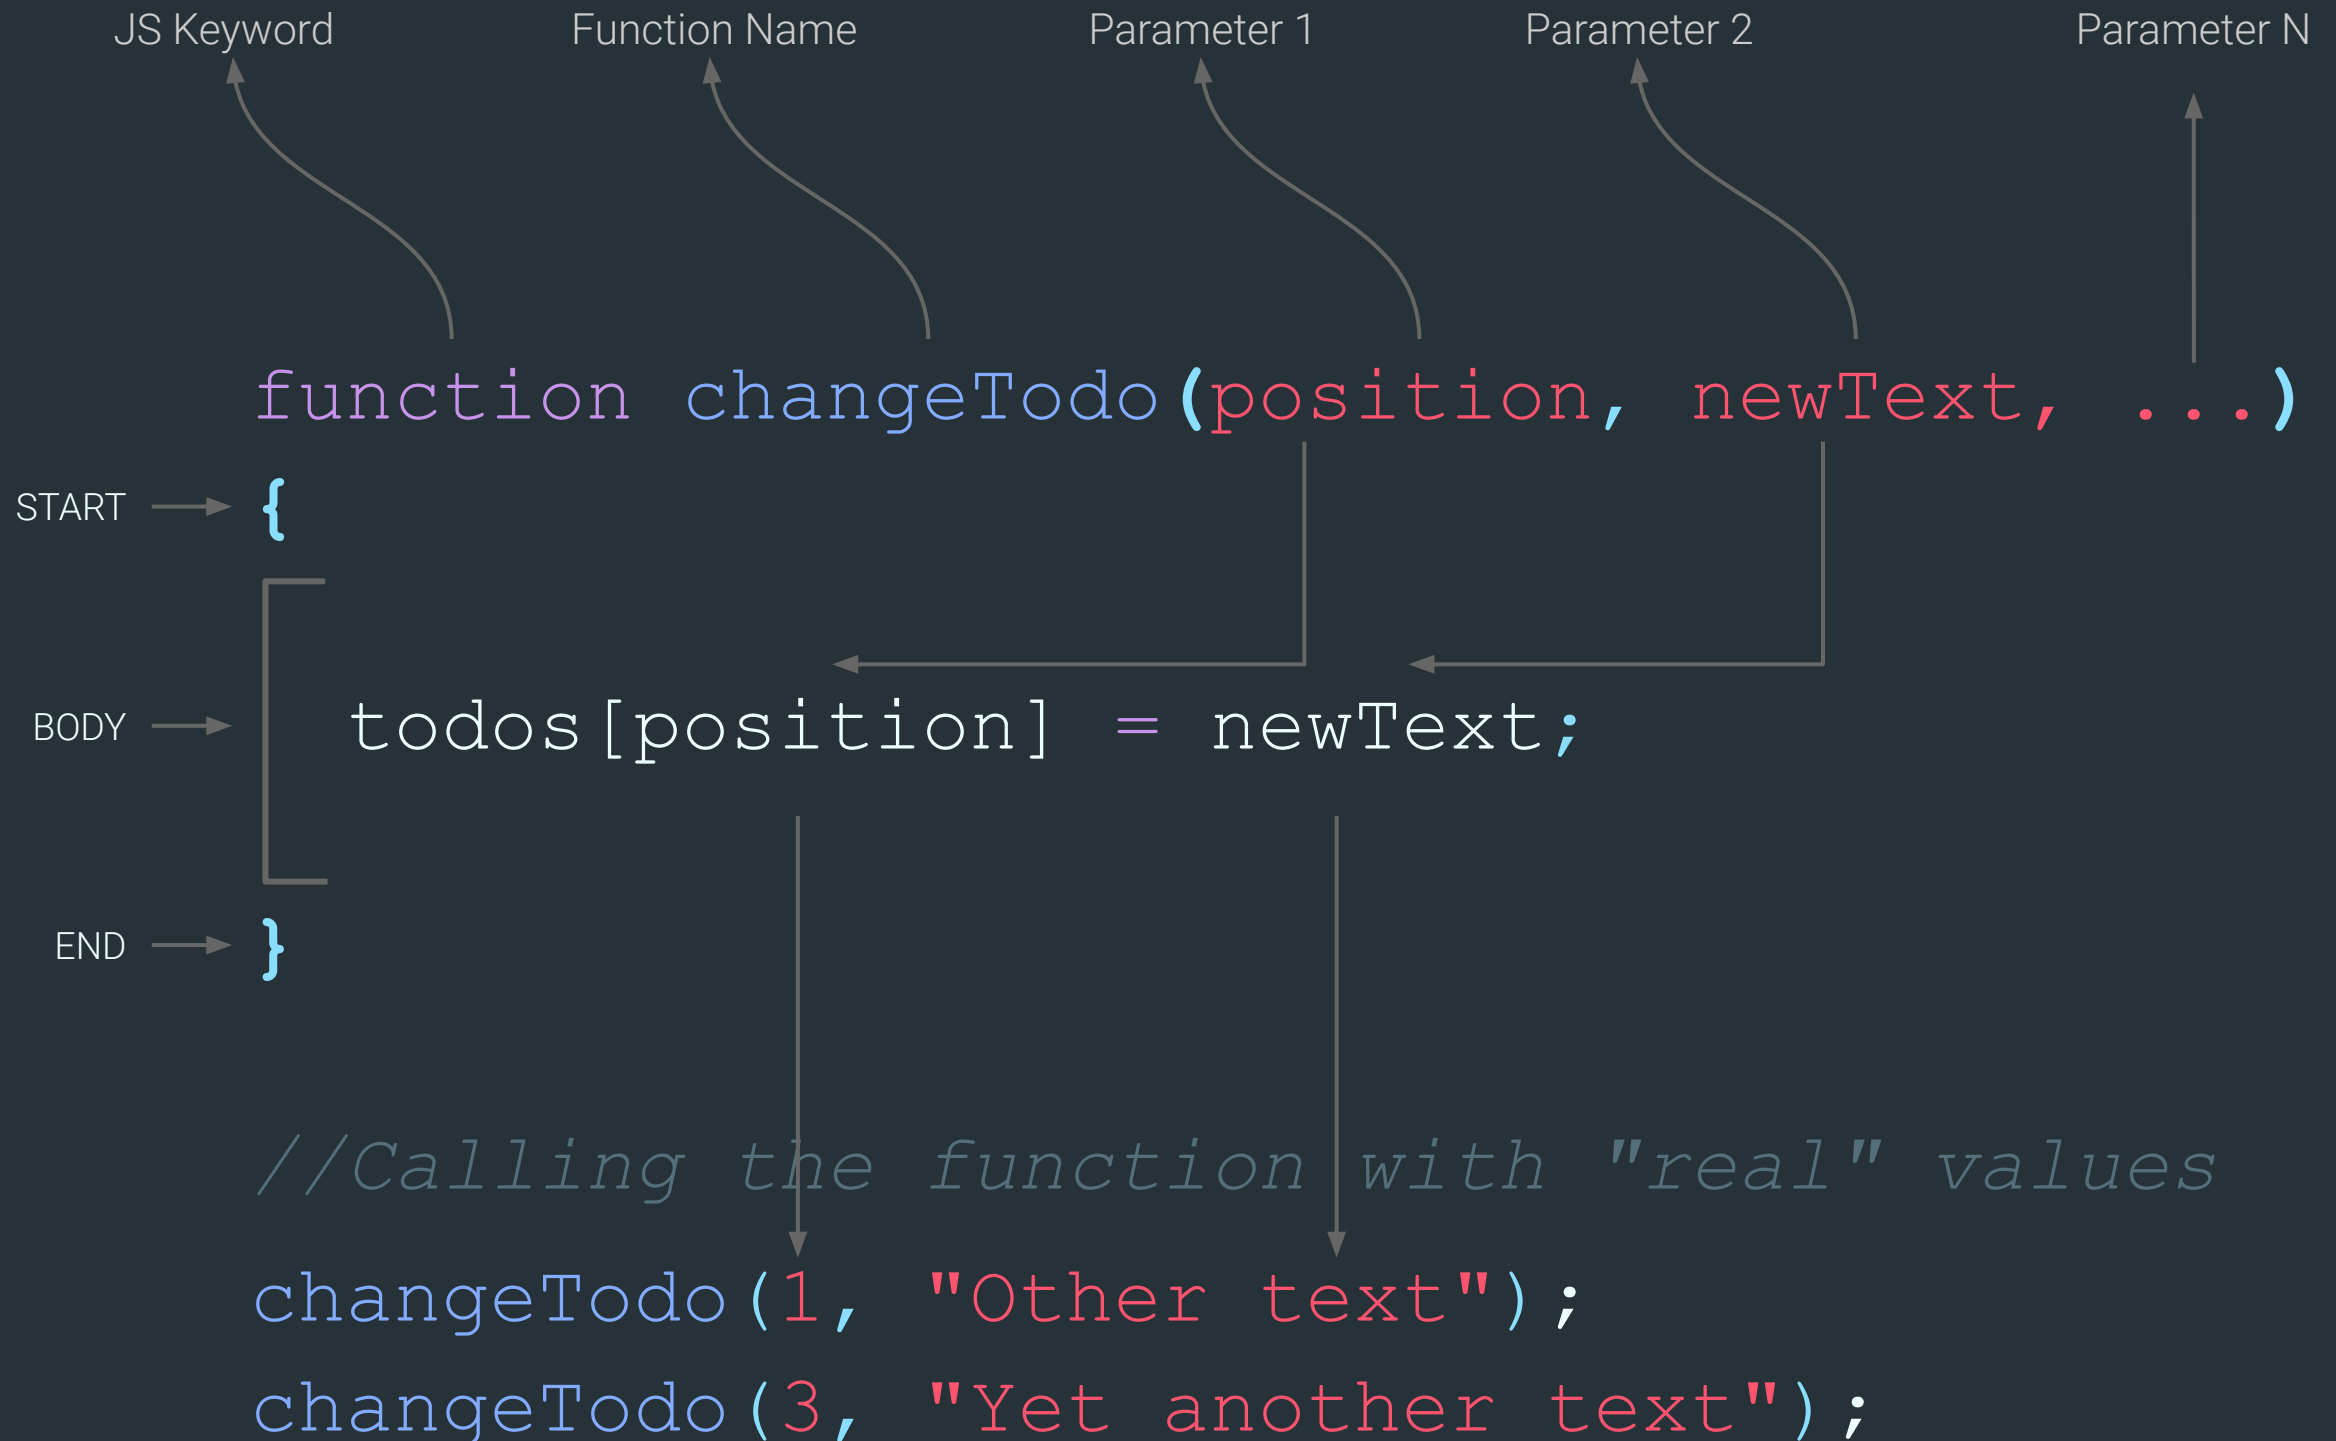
JS Keyword Function Name Parameter 1 Parameter 2 Parameter N

function changeTodo(position, newText, ...)

START {

BODY todos[position] = newText;

END }

//Calling the function with "real" values

changeTodo(1, "Other text");

changeTodo(3, "Yet another text");